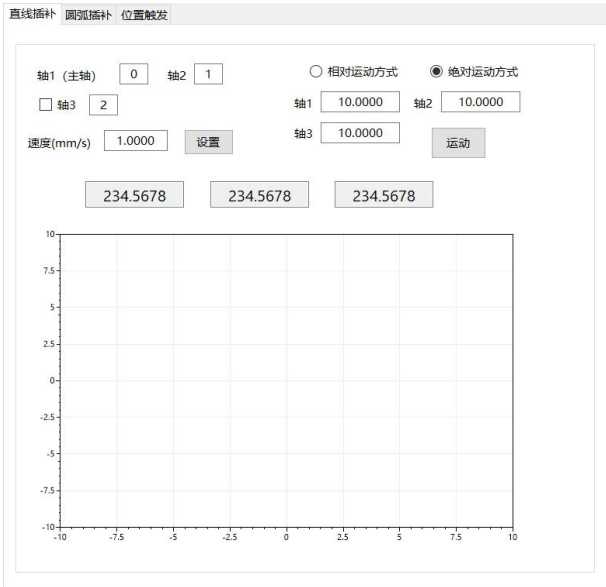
直线插补 圆弧插补 位置触发

轴1（主轴） 0 轴2 1

轴3 2

速度(mm/s) 1.0000 设置

相对运动方式 绝对运动方式

轴1 10.0000 轴2 10.0000

轴3 10.0000 运动

234.5678 234.5678 234.5678

10
7.5
5
2.5
0
-2.5
-5
-7.5
-10

-10 -7.5 -5 -2.5 0 2.5 5 7.5 10